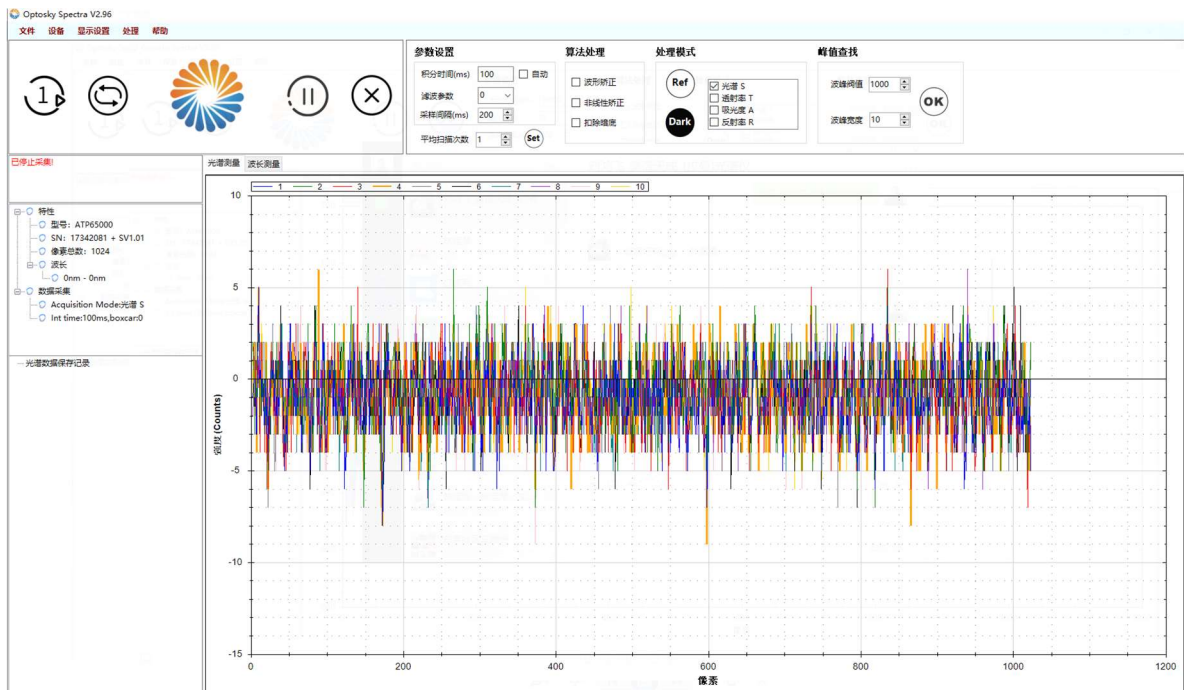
Optosky Spectra V2.96
文件 设备 显示设置 处理 帮助

参数设置
积分时间(ms) 100 自动
滤波参数 0
采样间隔(ms) 200
平均扫描次数 1 Set

算法处理
波形矫正
非线性矫正
扣除暗底

处理模式
Ref
Dark
光谱 S
透射率 T
吸光度 A
反射率 R

峰值查找
波峰阈值 1000
波峰宽度 10
OK

已停止采集!

特性
型号：ATP65000
SN：17342081 + SV1.01
像素总数：1024
波长
0nm - 0nm
数据采集
Acquisition Mode:光谱 S
Int time:100ms,boxcar:0

光谱数据保存记录

光谱测量 波长测量

1 2 3 4 5 6 7 8 9 10

10
5
0
-5
-10
-15
强度 (Counts)
0 200 400 600 800 1000 1200
像素